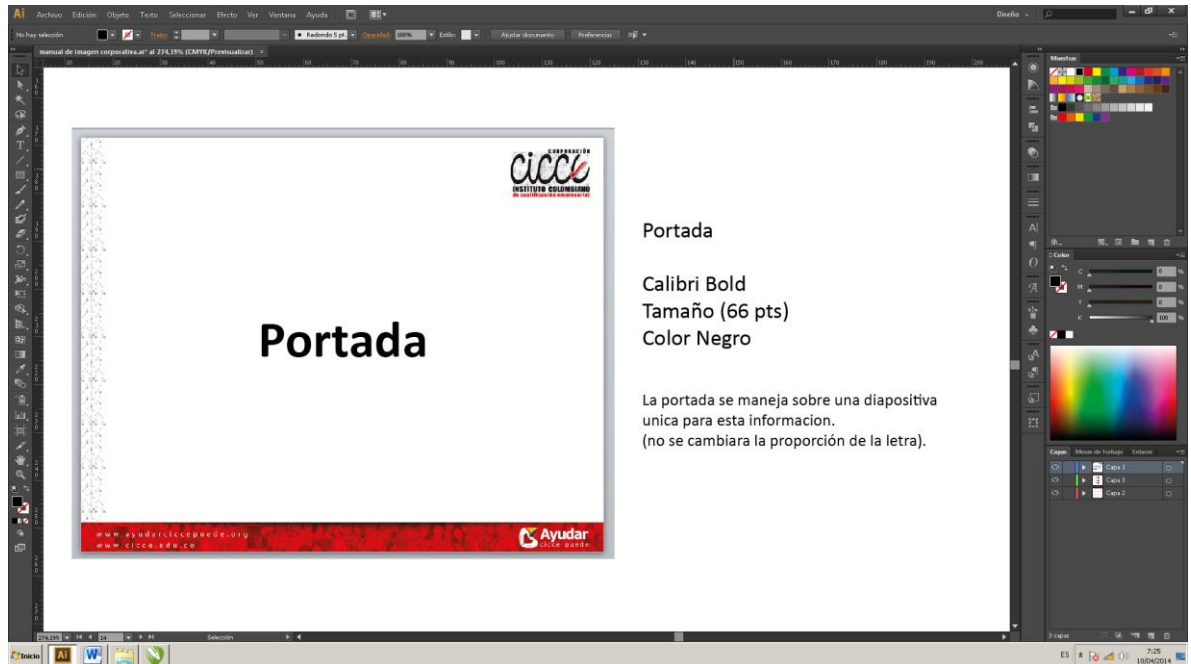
Ai Archivo Edición Objeto Texto Seleccionar Efecto Ver Ventana Ayuda

Diseño

No hay selección Trazo: Redondo 5 pt. Opacidad: 100% Estilo: Ajustar documento Preferencias

manual de imagen corporativa.ai* al 274,19% (CMYK/Previsualizar)

CORPORACIÓN
cicce
INSTITUTO COLOMBIANO
de certificación empresarial

Portada

www.ayudarciccepuede.org
www.cicce.edu.co

Ayudar
cicce puede

Portada

Calibri Bold
Tamaño (66 pts)
Color Negro

La portada se maneja sobre una diapositiva unica para esta informacion.
(no se cambiara la proporción de la letra).

Muestras

Color

C
M
Y
K 100 %

Capas Mesas de trabajo Enlaces

Capa 1
Capa 3
Capa 2

3 capas

274,19% 14 Selección

Inicio

ES 7:25 10/04/2014